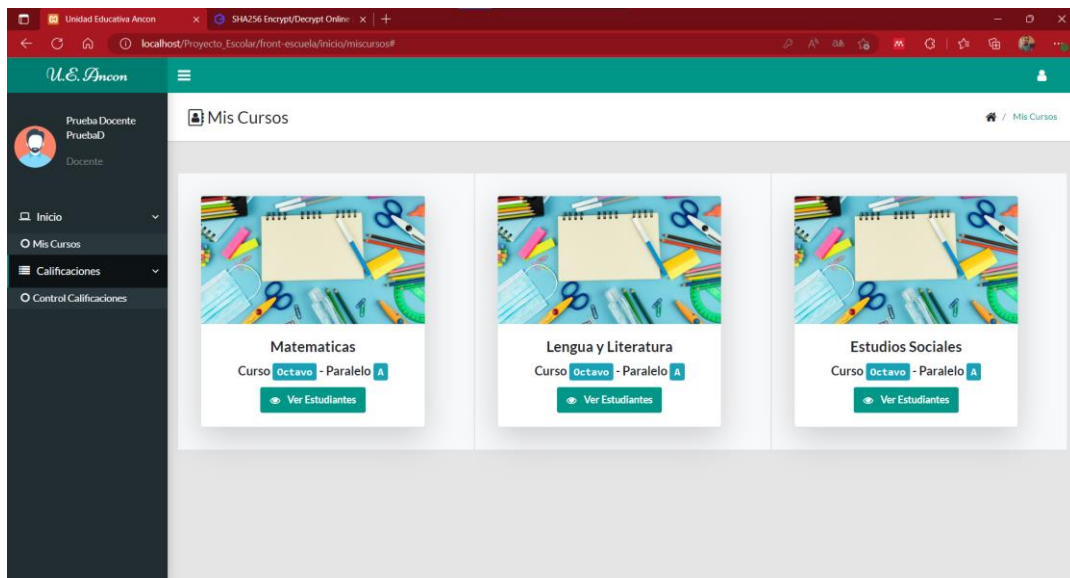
Unidad Educativa Ancon
SHA256 Encrypt/Decrypt Online
localhost/Proyecto_Escolar/front-escuela/inicio/miscursos#

U.E. Ancon

Prueba Docente PruebaD
Docente

Inicio
O Mis Cursos
Calificaciones
O Control Calificaciones

Mis Cursos
/ Mis Cursos

Matematicas
Curso Octavo - Paralelo A
Ver Estudiantes

Lengua y Literatura
Curso Octavo - Paralelo A
Ver Estudiantes

Estudios Sociales
Curso Octavo - Paralelo A
Ver Estudiantes